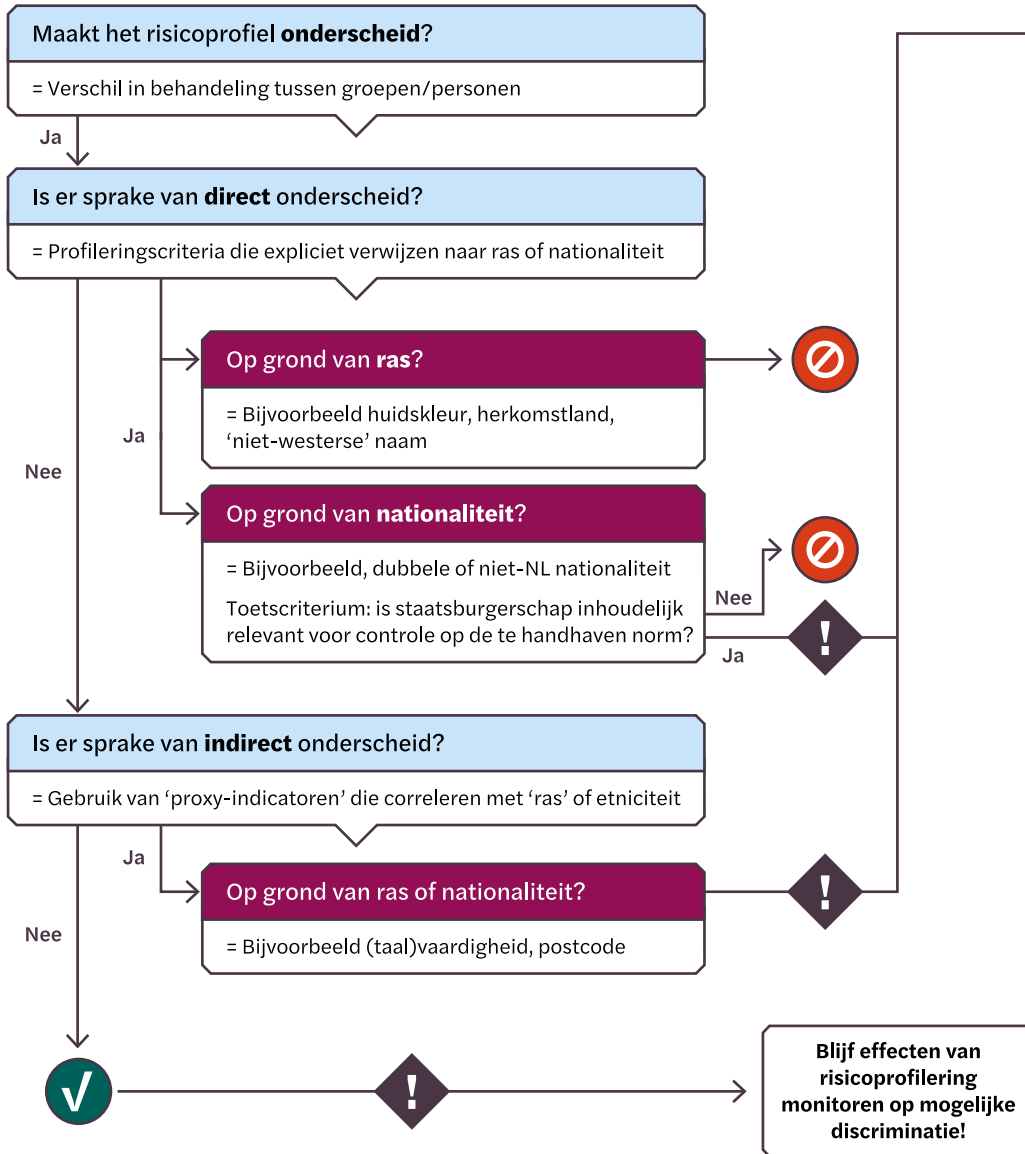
Maakt het risicoprofiel **onderscheid**?

= Verschil in behandeling tussen groepen/personen

Ja

Is er sprake van **direct** onderscheid?

= Profileringscriteria die expliciet verwijzen naar ras of nationaliteit

Ja

Op grond van **ras**?

= Bijvoorbeeld huidskleur, herkomstland, 'niet-westerse' naam

Nee

Op grond van **nationaliteit**?

= Bijvoorbeeld, dubbele of niet-NL nationaliteit

Toetscriterium: is staatsburgerschap inhoudelijk relevant voor controle op de te handhaven norm?

Nee

Ja

!

Is er sprake van **indirect** onderscheid?

= Gebruik van 'proxy-indicatoren' die correleren met 'ras' of etniciteit

Ja

Op grond van ras of nationaliteit?

= Bijvoorbeeld (taal)vaardigheid, postcode

!

Nee

√

!

Blijf effecten van risicoprofilering monitoren op mogelijke discriminatie!